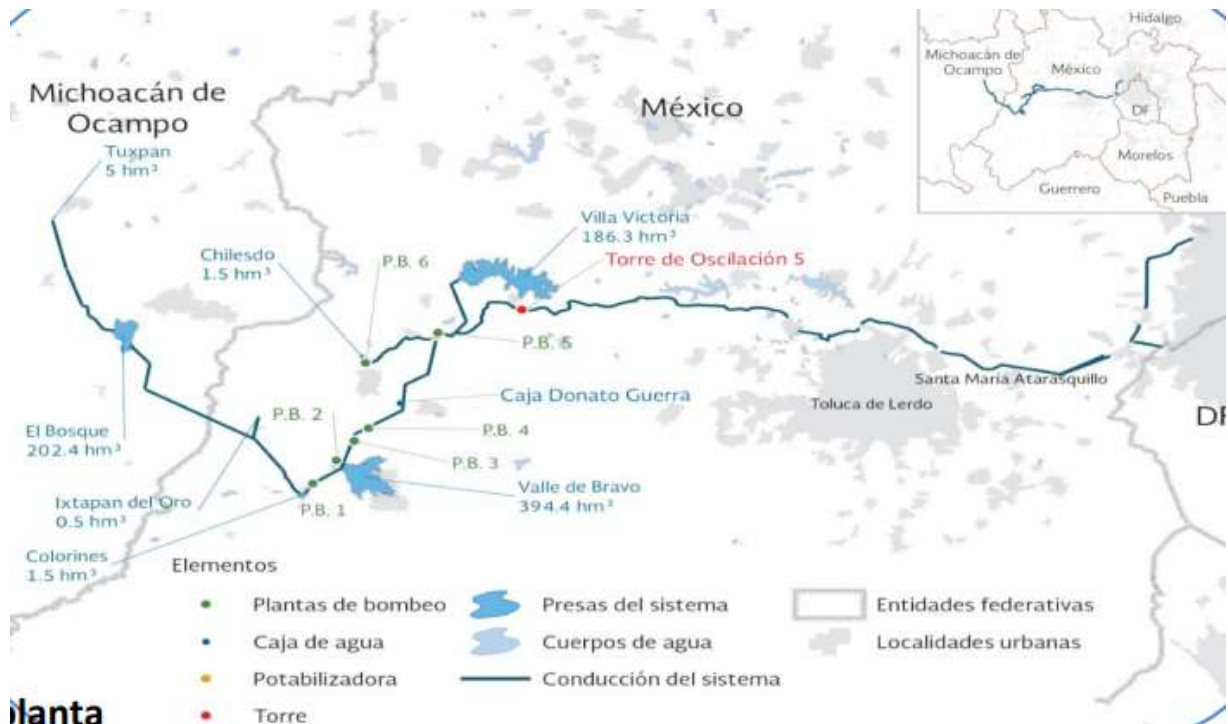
Hidalgo
Michoacán de Ocampo
México
DF
Morelos
Guerrero
Puebla

Michoacán de Ocampo

México

Tuxpan
5 hm³

Villa Victoria
186.3 hm³

Torre de Oscilación 5

Chilesdo
1.5 hm³

P.B. 6

P.B. 5

Caja Donato Guerra

Toluca de Lerdo

Santa María Atarasquillo

DF

P.B. 2

P.B. 4

P.B. 3

El Bosque
202.4 hm³

Valle de Bravo
394.4 hm³

Ixtapan del Oro
0.5 hm³

P.B. 1

Colorines
1.5 hm³

Elementos

Plantas de bombeo
Caja de agua
Potabilizadora
Torre

Presas del sistema
Cuerpos de agua
Conducción del sistema

Entidades federativas
Localidades urbanas

lanta